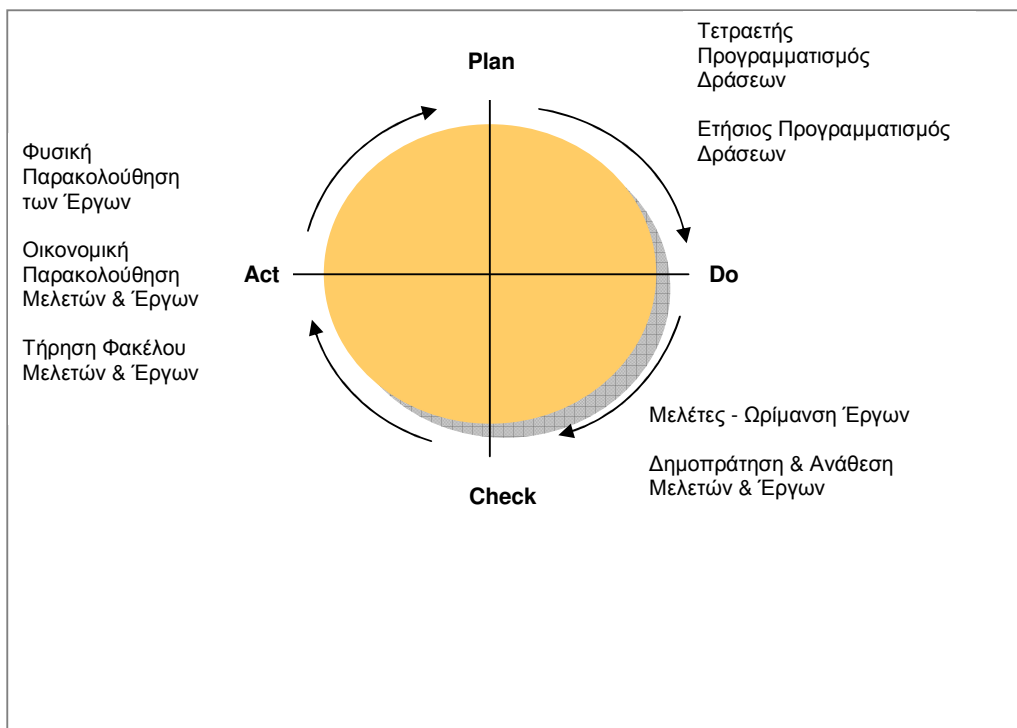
Plan

Τετραετής Προγραμματισμός Δράσεων

Ετήσιος Προγραμματισμός Δράσεων

Φυσική Παρακολούθηση των Έργων

Οικονομική Παρακολούθηση Μελετών & Έργων

Τήρηση Φακέλου Μελετών & Έργων

Act

Do

Μελέτες - Ωρίμανση Έργων

Δημοπράτηση & Ανάθεση Μελετών & Έργων

Check